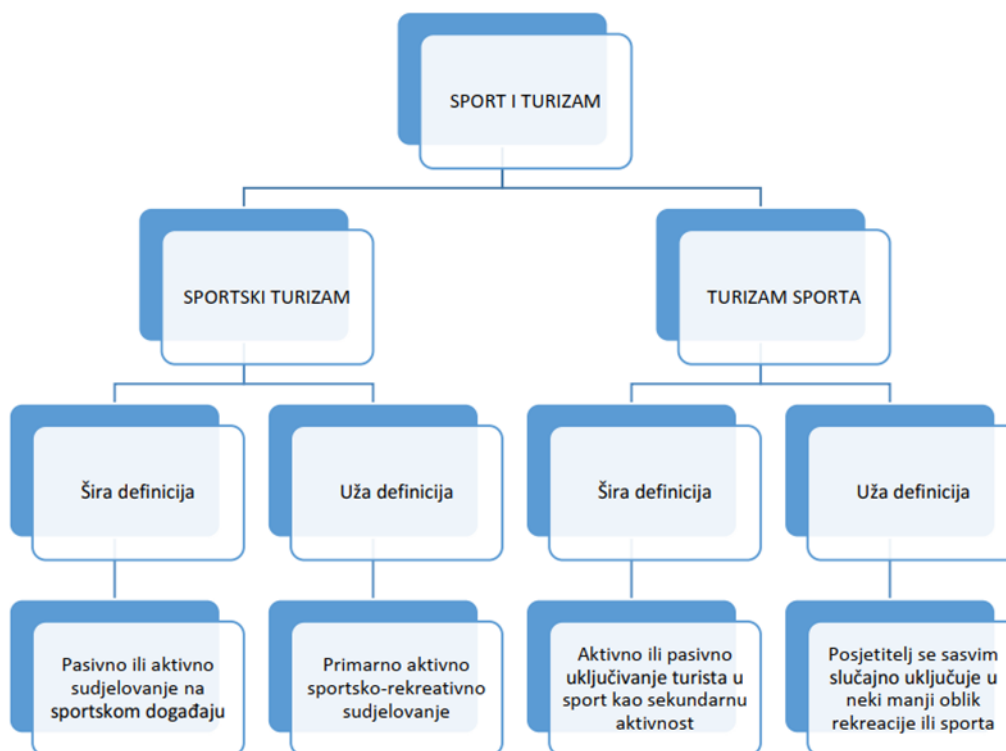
SPORT I TURIZAM

SPORTSKI TURIZAM

TURIZAM SPORTA

Šira definicija

Uža definicija

Šira definicija

Uža definicija

Pasivno ili aktivno sudjelovanje na sportskom događaju

Primarno aktivno sportsko-rekreativno sudjelovanje

Aktivno ili pasivno uključivanje turista u sport kao sekundarnu aktivnost

Posjetitelj se sasvim slučajno uključuje u neki manji oblik rekreacije ili sporta